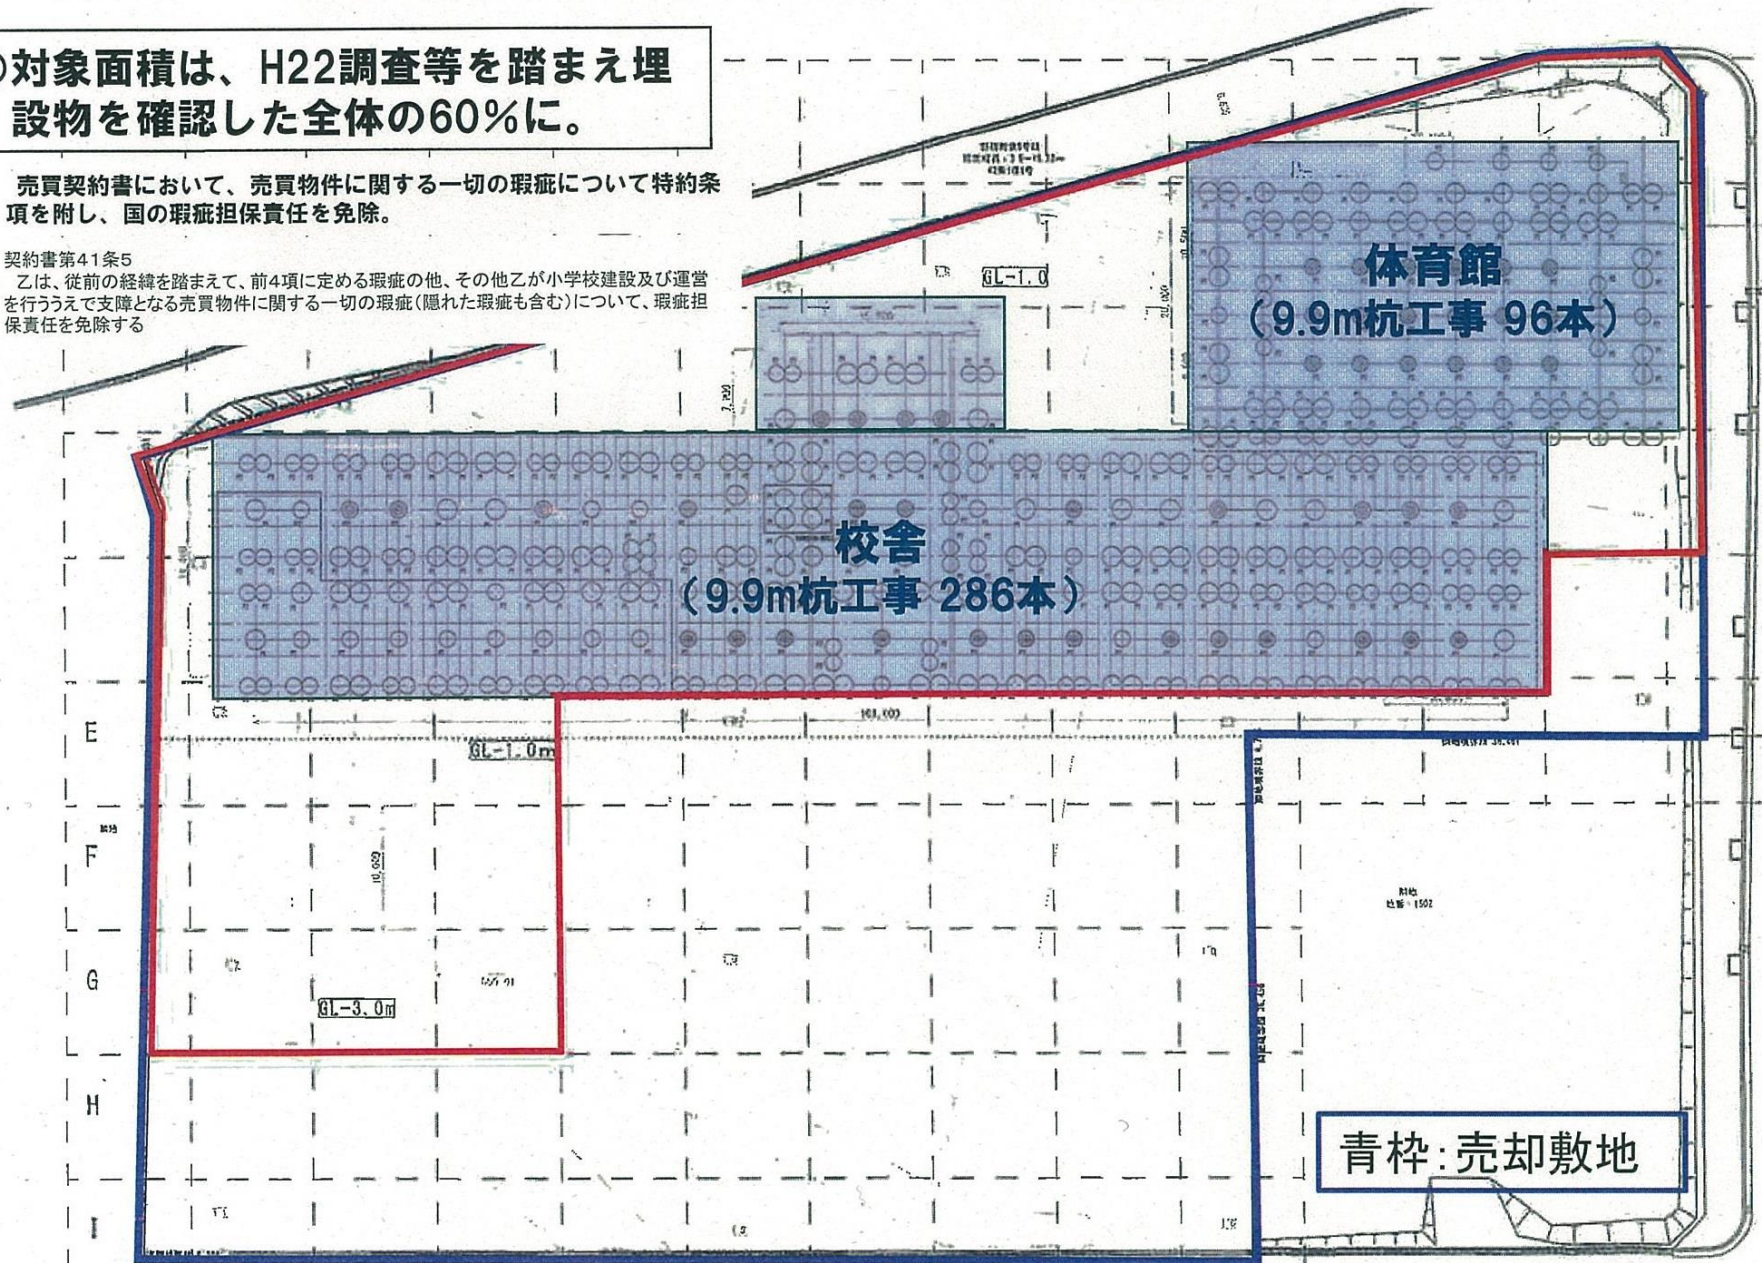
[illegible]の対象面積は、H22調査等を踏まえ埋設物を確認した全体の60%に。

売買契約書において、売買物件に関する一切の瑕疵について特約条項を附し、国の瑕疵担保責任を免除。

契約書第41条5
乙は、従前の経緯を踏まえて、前4項に定める瑕疵の他、その他乙が小学校建設及び運営を行ううえで支障となる売買物件に関する一切の瑕疵(隠れた瑕疵も含む)について、瑕疵担保責任を免除する

GL-1.0

体育館
(9.9m杭工事 96本)

校舎
(9.9m杭工事 286本)

E

GL-1.0m

F

G

GL-3.0m

H

I

青枠:売却敷地